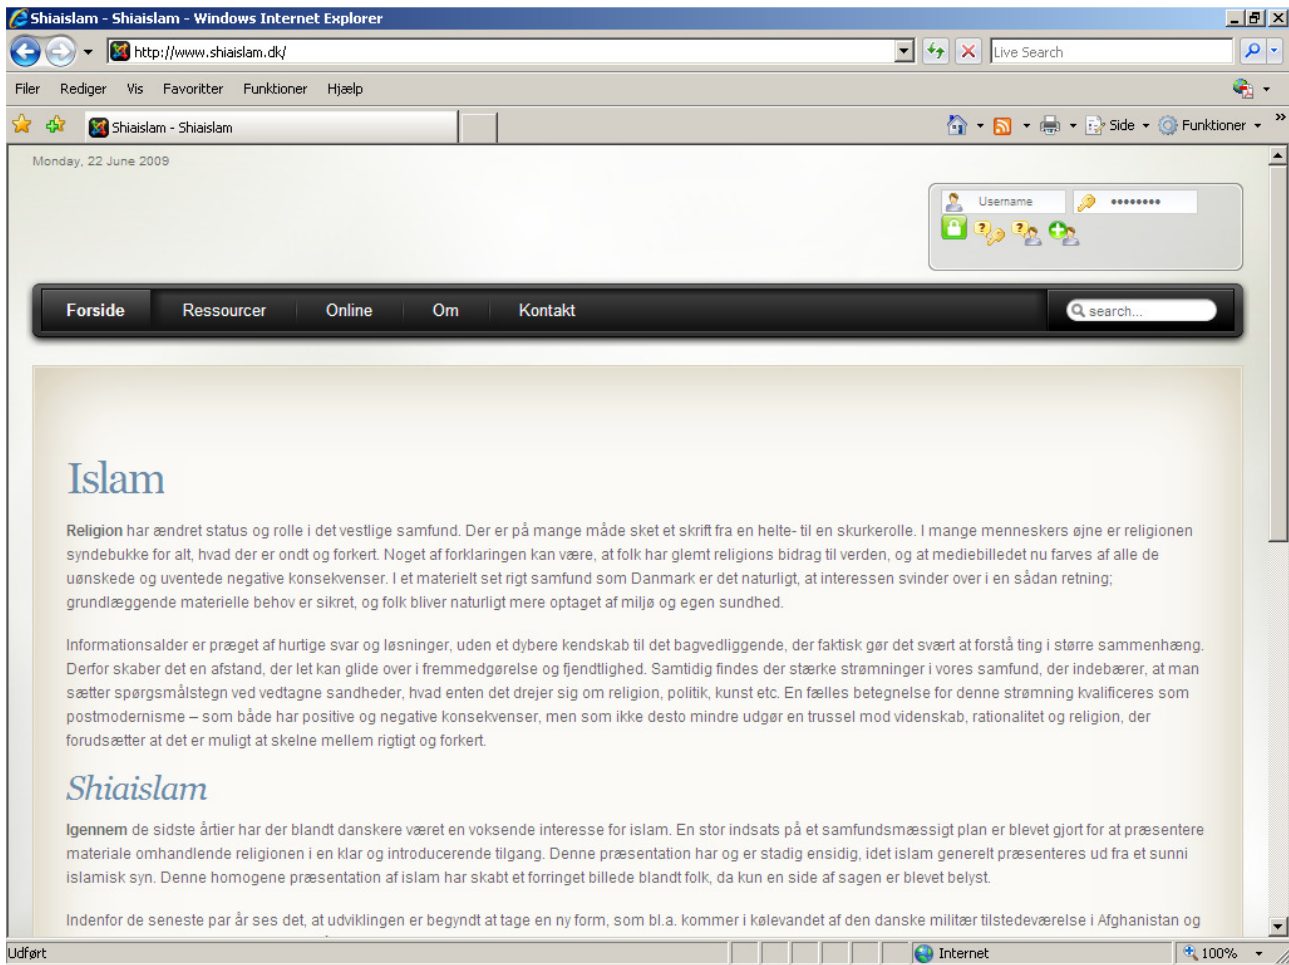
Shiaislam - Shiaislam - Windows Internet Explorer

http://www.shiaislam.dk/

Live Search

Filer Rediger Vis Favoritter Funktioner Hjælp

Shiaislam - Shiaislam

Side Funktioner

Monday, 22 June 2009

Username ••••••••

Forside Ressourcer Online Om Kontakt

search...

Islam

**Religion** har ændret status og rolle i det vestlige samfund. Der er på mange måde sket et skrift fra en helte- til en skurkerolle. I mange menneskers øjne er religionen syndebukke for alt, hvad der er ondt og forkert. Noget af forklaringen kan være, at folk har glemt religions bidrag til verden, og at mediebilledet nu farves af alle de uønskede og uventede negative konsekvenser. I et materielt set rigt samfund som Danmark er det naturligt, at interessen svinder over i en sådan retning; grundlæggende materielle behov er sikret, og folk bliver naturligt mere optaget af miljø og egen sundhed.

Informationsalder er præget af hurtige svar og løsninger, uden et dybere kendskab til det bagvedliggende, der faktisk gør det svært at forstå ting i større sammenhæng. Derfor skaber det en afstand, der let kan glide over i fremmedgørelse og fjendtlighed. Samtidig findes der stærke strømninger i vores samfund, der indebærer, at man sætter spørgsmålstegn ved vedtagne sandheder, hvad enten det drejer sig om religion, politik, kunst etc. En fælles betegnelse for denne strømning kvalificeres som postmodernisme – som både har positive og negative konsekvenser, men som ikke desto mindre udgør en trussel mod videnskab, rationalitet og religion, der forudsætter at det er muligt at skelne mellem rigtigt og forkert.

Shiaislam

**Igennem** de sidste årtier har der blandt danskere været en voksende interesse for islam. En stor indsats på et samfundsmæssigt plan er blevet gjort for at præsentere materiale omhandlende religionen i en klar og introducerende tilgang. Denne præsentation har og er stadig ensidig, idet islam generelt præsenteres ud fra et sunni islamisk syn. Denne homogene præsentation af islam har skabt et forringet billede blandt folk, da kun en side af sagen er blevet belyst.

Indenfor de seneste par år ses det, at udviklingen er begyndt at tage en ny form, som bl.a. kommer i kølevandet af den danske militær tilstedeværelse i Afghanistan og

Udført Internet 100%